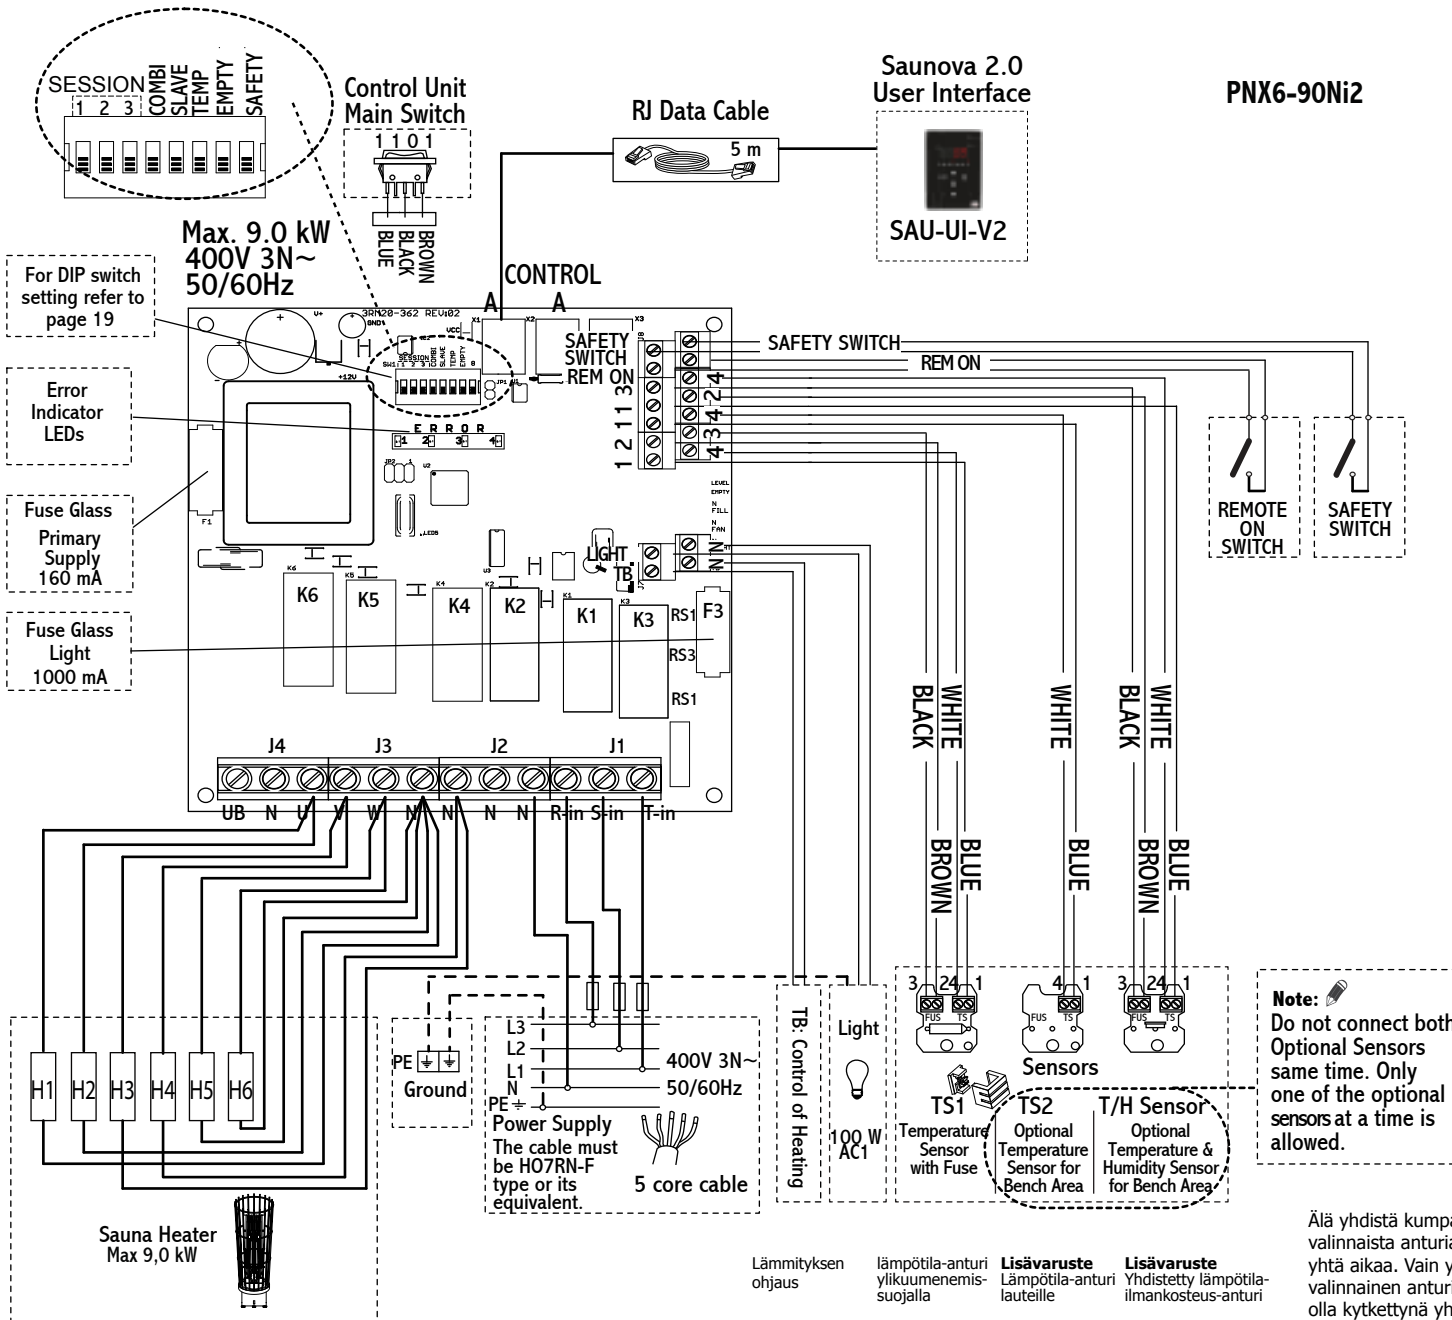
SESSION 1 2 3 COMBI SLAVE TEMP EMPTY SAFETY

Control Unit Main Switch

1 1 0 1

BLUE BLACK BROWN

RJ Data Cable

5 m

Saunova 2.0 User Interface

SAU-UI-V2

PNX6-90Ni2

Max. 9.0 kW
400V 3N~
50/60Hz

For DIP switch setting refer to page 19

CONTROL
A A

3RN20-362 REV:02

SAFETY SWITCH
REM ON

SAFETY SWITCH
REM ON

Error Indicator LEDs

E R R O R
1 2 3 4

Fuse Glass Primary Supply 160 mA

Fuse Glass Light 1000 mA

LIGHT
TB

K6 K5 K4 K2 K1 K3

RS1 F3
RS3
RS1

1 2 1 1 3
4 3 4 2 4

REMOTE ON SWITCH

SAFETY SWITCH

BLACK WHITE WHITE BLACK WHITE

BROWN BLUE BLUE BROWN BLUE

J4 J3 J2 J1

UB N U V W N N N N R-in S-in T-in

H1 H2 H3 H4 H5 H6

Sauna Heater
Max 9,0 kW

PE
Ground

L3
L2
L1
N
PE

400V 3N~
50/60Hz

Power Supply
The cable must be HO7RN-F type or its equivalent.

5 core cable

TB: Control of Heating

Light

100 W AC1

3 2 4 1
4 1
3 2 4 1

FUS TS

Sensors

TS1
Temperature Sensor with Fuse

TS2
Optional Temperature Sensor for Bench Area

T/H Sensor
Optional Temperature & Humidity Sensor for Bench Area

Note:
Do not connect both Optional Sensors same time. Only one of the optional sensors at a time is allowed.

Lämmityksen ohjaus

lämpötila-anturi ylikuumenemis-suojalla

Lisävaruste
Lämpötila-anturi lauteille

Lisävaruste
Yhdistetty lämpötila-ilmankosteus-anturi

Älä yhdistä kumpa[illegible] valinnaista anturia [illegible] yhtä aikaa. Vain y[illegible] valinnainen antur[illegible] olla kytkettynä yh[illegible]